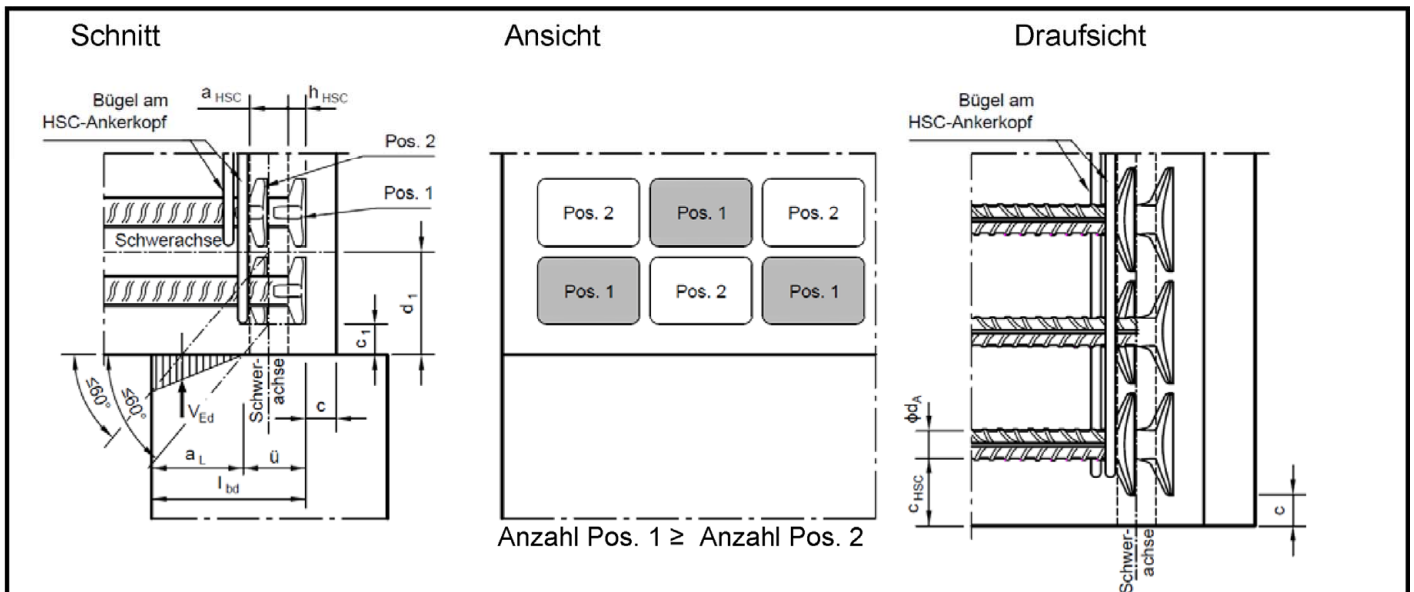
Schnitt

Ansicht

Draufsicht

Bügel am HSC-Ankerkopf

$a_{HSC}$

$h_{HSC}$

Pos. 2

Pos. 1

Schwerachse

$d_1$

$c_1$

≤90°

≤90°

$V_{Ed}$

Schwerachse

c

$a_L$

ü

$l_{bd}$

| Pos. 2 | Pos. 1 | Pos. 2 |
|---|---|---|
| Pos. 1 | Pos. 2 | Pos. 1 |

Anzahl Pos. 1 ≥ Anzahl Pos. 2

Bügel am HSC-Ankerkopf

$\phi d_A$

$c_{HSC}$

Schwerachse

c